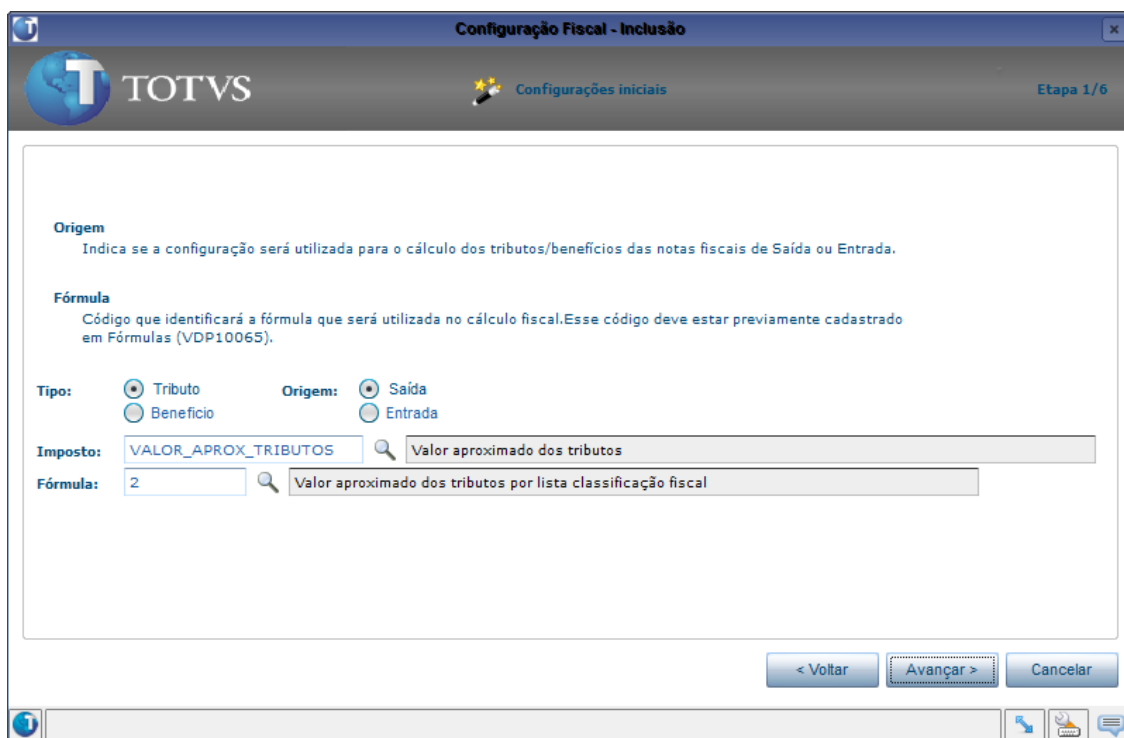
Configuração Fiscal - Inclusão

TOTVS

Configurações iniciais

Etapa 1/6

Origem
Indica se a configuração será utilizada para o cálculo dos tributos/benefícios das notas fiscais de Saída ou Entrada.

Fórmula
Código que identificará a fórmula que será utilizada no cálculo fiscal.Esse código deve estar previamente cadastrado em Fórmulas (VDP10065).

Tipo: Tributo Beneficio

Origem: Saída Entrada

Imposto: VALOR_APROX_TRIBUTOS Valor aproximado dos tributos

Fórmula: 2 Valor aproximado dos tributos por lista classificação fiscal

< Voltar Avançar > Cancelar